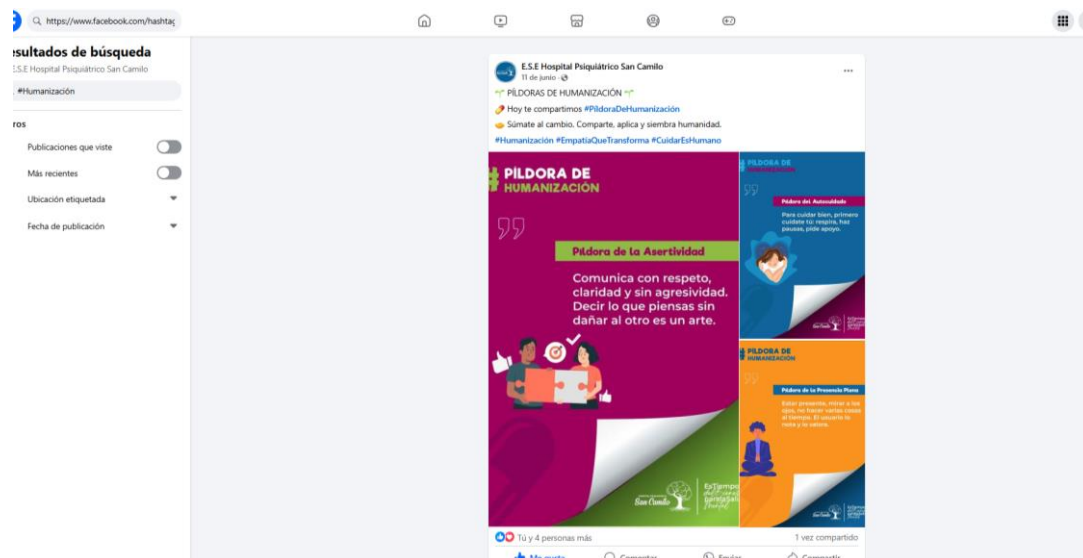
https://www.facebook.com/hashtag

esultados de búsqueda

E.S.E Hospital Psiquiátrico San Camilo

#Humanización

ros

Publicaciones que viste

Más recientes

Ubicación etiquetada

Fecha de publicación

E.S.E Hospital Psiquiátrico San Camilo
11 de junio ·

PÍLDORAS DE HUMANIZACIÓN

Hoy te compartimos #PíldoraDeHumanización

Súmate al cambio. Comparte, aplica y siembra humanidad.

#Humanización #EmpatíaQueTransforma #CuidarEsHumano

PÍLDORA DE HUMANIZACIÓN

Píldora de la Asertividad

Comunica con respeto, claridad y sin agresividad. Decir lo que piensas sin dañar al otro es un arte.

San Camilo

Es Tiempo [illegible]

PÍLDORA DE HUMANIZACIÓN

Píldora del Autocuidado

Para cuidar bien, primero cuídate tú: respira, haz pausas, pide apoyo.

San Camilo

PÍLDORA DE HUMANIZACIÓN

Píldora de la Presencia Plena

Estar presente, mirar a los ojos, no hacer varias cosas al tiempo. El usuario lo nota y lo valora.

San Camilo

Tú y 4 personas más

1 vez compartido

Me gusta

Comentar

Enviar

Compartir